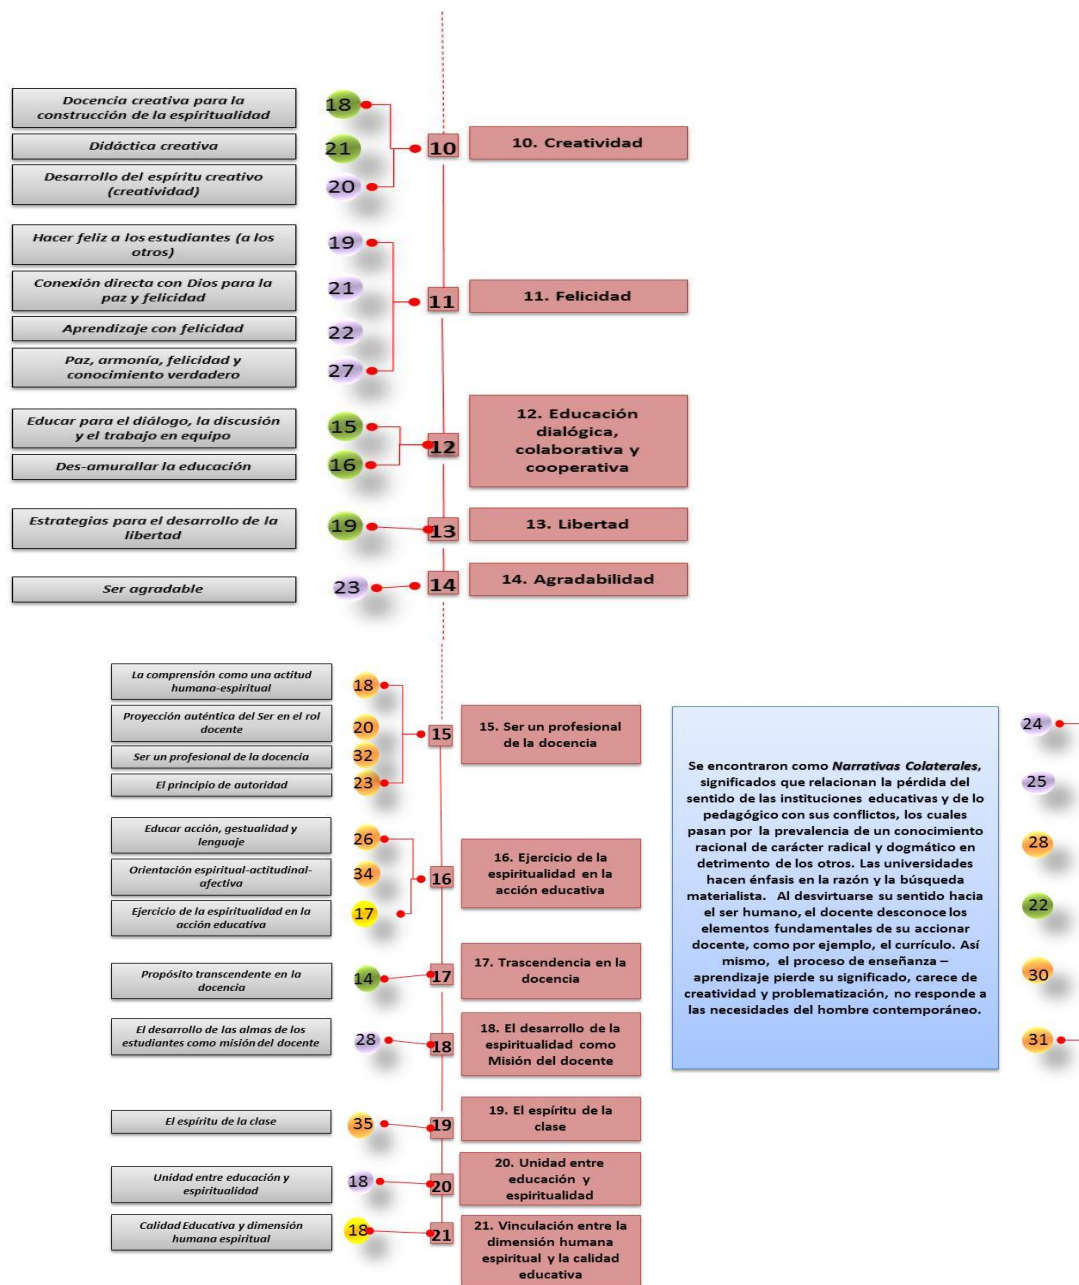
Docencia creativa para la construcción de la espiritualidad
18
Didáctica creativa
21
Desarrollo del espíritu creativo (creatividad)
20
10
10. Creatividad

Hacer feliz a los estudiantes (a los otros)
19
Conexión directa con Dios para la paz y felicidad
21
Aprendizaje con felicidad
22
Paz, armonía, felicidad y conocimiento verdadero
27
11
11. Felicidad

Educar para el diálogo, la discusión y el trabajo en equipo
15
Des-amurallar la educación
16
12
12. Educación dialógica, colaborativa y cooperativa

Estrategias para el desarrollo de la libertad
19
13
13. Libertad

Ser agradable
23
14
14. Agradabilidad

La comprensión como una actitud humana-espiritual
18
Proyección auténtica del Ser en el rol docente
20
Ser un profesional de la docencia
32
El principio de autoridad
23
15
15. Ser un profesional de la docencia

Educar acción, gestualidad y lenguaje
26
Orientación espiritual-actitudinal-afectiva
34
Ejercicio de la espiritualidad en la acción educativa
17
16
16. Ejercicio de la espiritualidad en la acción educativa

Propósito transcendente en la docencia
14
17
17. Trascendencia en la docencia

El desarrollo de las almas de los estudiantes como misión del docente
28
18
18. El desarrollo de la espiritualidad como Misión del docente

El espíritu de la clase
35
19
19. El espíritu de la clase

Unidad entre educación y espiritualidad
18
20
20. Unidad entre educación y espiritualidad

Calidad Educativa y dimensión humana espiritual
18
21
21. Vinculación entre la dimensión humana espiritual y la calidad educativa

Se encontraron como *Narrativas Colaterales*, significados que relacionan la pérdida del sentido de las instituciones educativas y de lo pedagógico con sus conflictos, los cuales pasan por la prevalencia de un conocimiento racional de carácter radical y dogmático en detrimento de los otros. Las universidades hacen énfasis en la razón y la búsqueda materialista. Al desvirtuarse su sentido hacia el ser humano, el docente desconoce los elementos fundamentales de su accionar docente, como por ejemplo, el currículo. Así mismo, el proceso de enseñanza – aprendizaje pierde su significado, carece de creatividad y problematización, no responde a las necesidades del hombre contemporáneo.

24
25
28
22
30
31